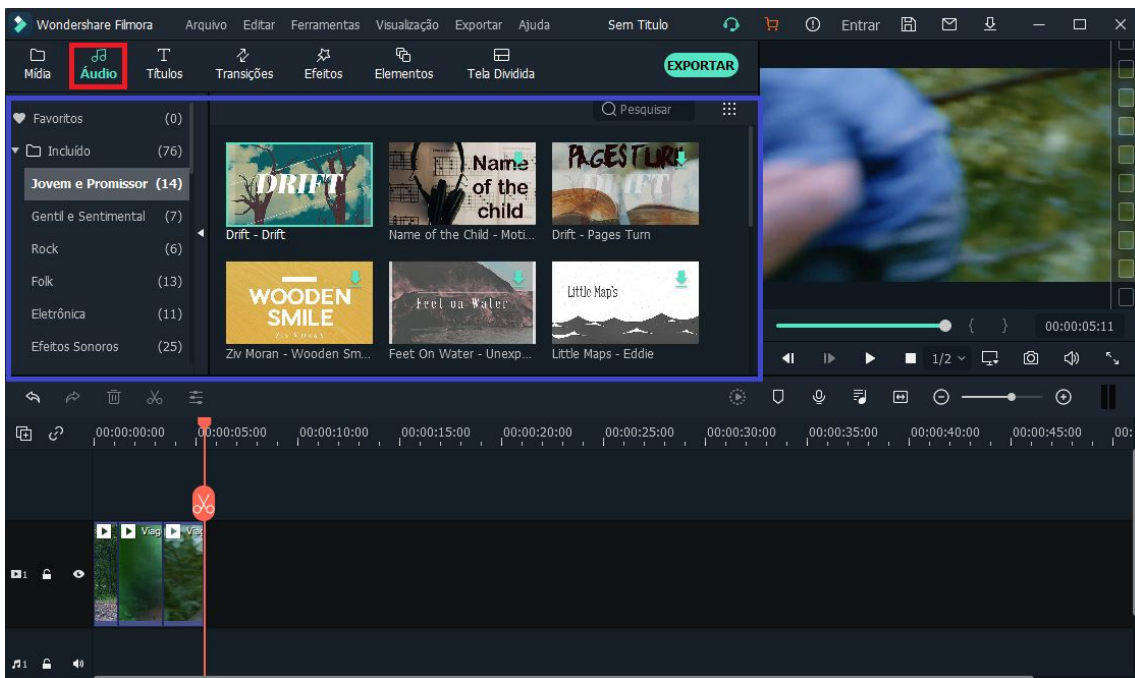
Wondershare Filmora Arquivo Editar Ferramentas Visualização Exportar Ajuda Sem Título Entrar

Mídia Áudio Títulos Transições Efeitos Elementos Tela Dividida EXPORTAR

Pesquisar

Favoritos (0)
Incluído (76)
Jovem e Promissor (14)
Gentil e Sentimental (7)
Rock (6)
Folk (13)
Eletrônica (11)
Efeitos Sonoros (25)

DRIFT
Drift - Drift
Name of the child
Name of the Child - Moti...
PAGES TURN DRIFT
Drift - Pages Turn
WOODEN SMILE
Ziv Moran - Wooden Sm...
Feet on Water
Feet On Water - Unexp...
Little Maps
Little Maps - Eddie

{ } 00:00:05:11
1/2

00:00:00:00 00:00:05:00 00:00:10:00 00:00:15:00 00:00:20:00 00:00:25:00 00:00:30:00 00:00:35:00 00:00:40:00 00:00:45:00 00:

Viag Via

1
1